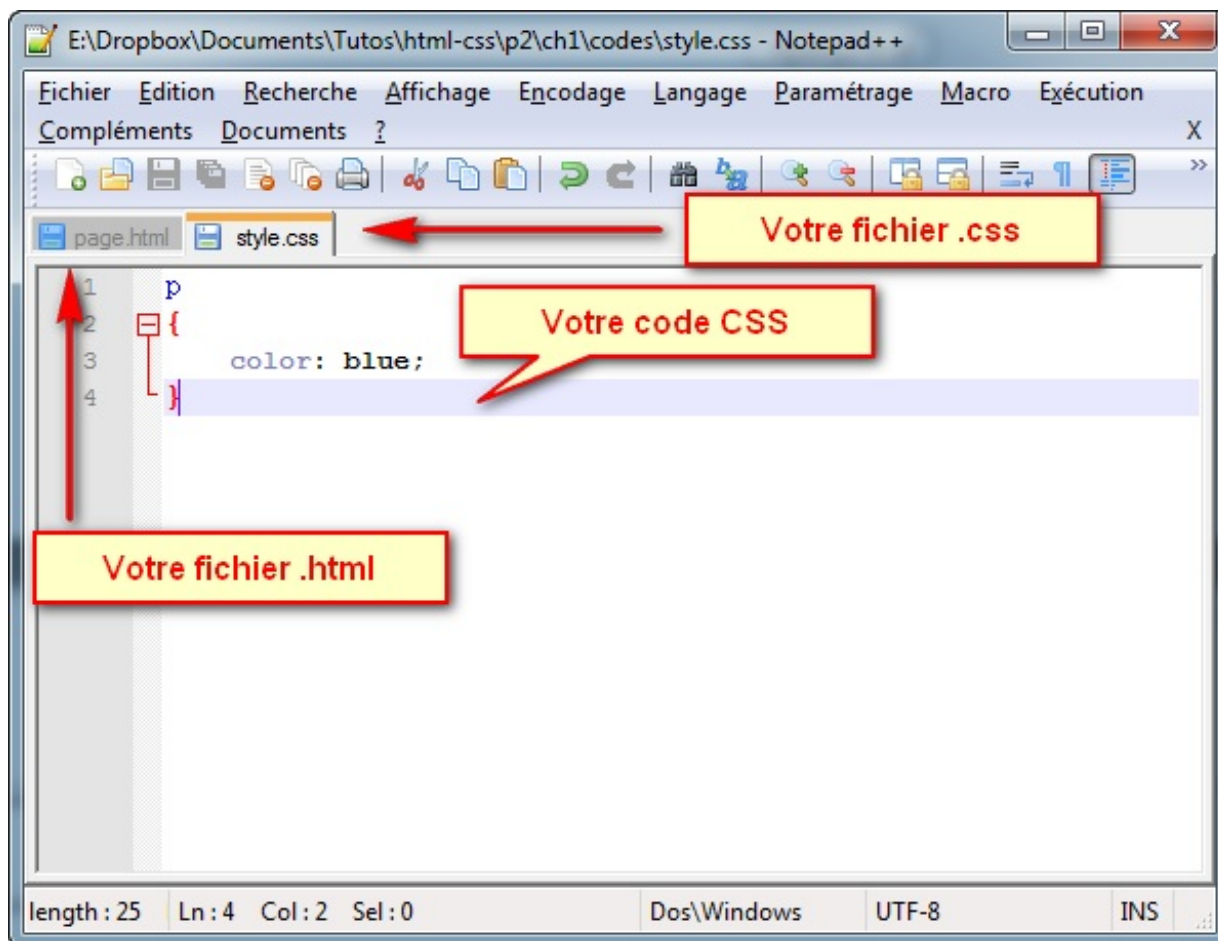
E:\Dropbox\Documents\Tutos\html-css\p2\ch1\codes\style.css - Notepad++

Fichier Edition Recherche Affichage Encodage Langage Paramétrage Macro Exécution Compléments Documents ? X

page.html style.css

Votre fichier .css

1 p
2 {
3 color: blue;
4 }

Votre code CSS

Votre fichier .html

length : 25 Ln : 4 Col : 2 Sel : 0 Dos\Windows UTF-8 INS